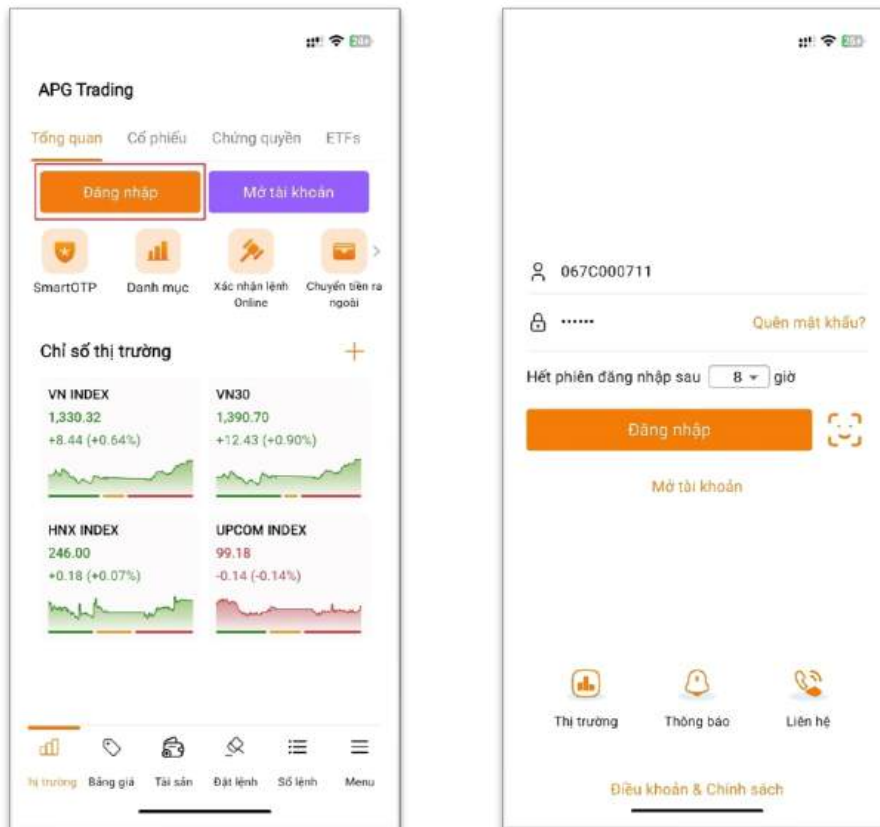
APG Trading

Tổng quan Cổ phiếu Chứng quyền ETFs

Đăng nhập

Mở tài khoản

SmartOTP Danh mục Xác nhận lệnh Online Chuyển tiền ra ngoài

Chỉ số thị trường +

VN INDEX
1,330.32
+8.44 (+0.64%)

VN30
1,390.70
+12.43 (+0.90%)

HNX INDEX
246.00
+0.18 (+0.07%)

UPCOM INDEX
99.18
-0.14 (-0.14%)

Thị trường Bảng giá Tài sản Đặt lệnh Sổ lệnh Menu

067C000711

••••••

Quên mật khẩu?

Hết phiên đăng nhập sau 8 giờ

Đăng nhập

Mở tài khoản

Thị trường Thông báo Liên hệ

Điều khoản & Chính sách